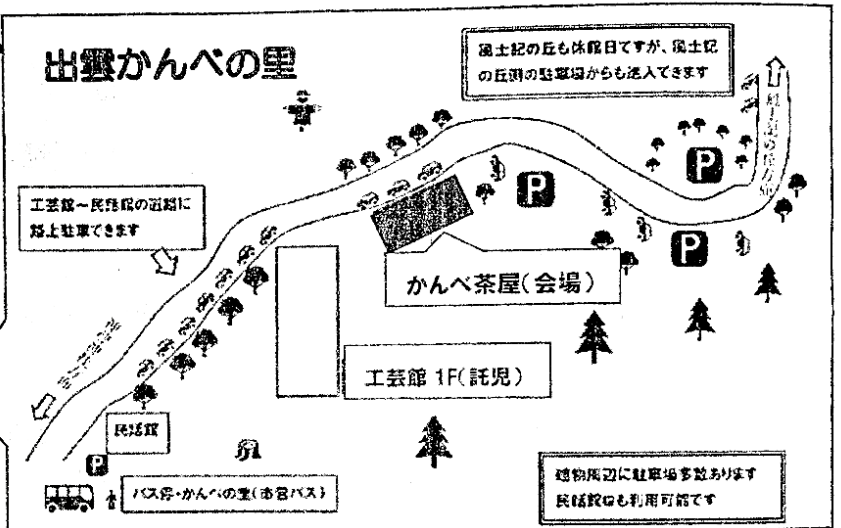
出雲かんべの里

風土記の丘も休館日ですが、風土記の丘側の駐車場からも進入できます

風土記の丘方面

工芸館～民話館の道路に路上駐車できます

P

P

P

かんべ茶屋(会場)

工芸館 1F(託児)

民話館

P

バス停・かんべの里(市営バス)

建物周辺に駐車場多数あります
民話館前も利用可能です